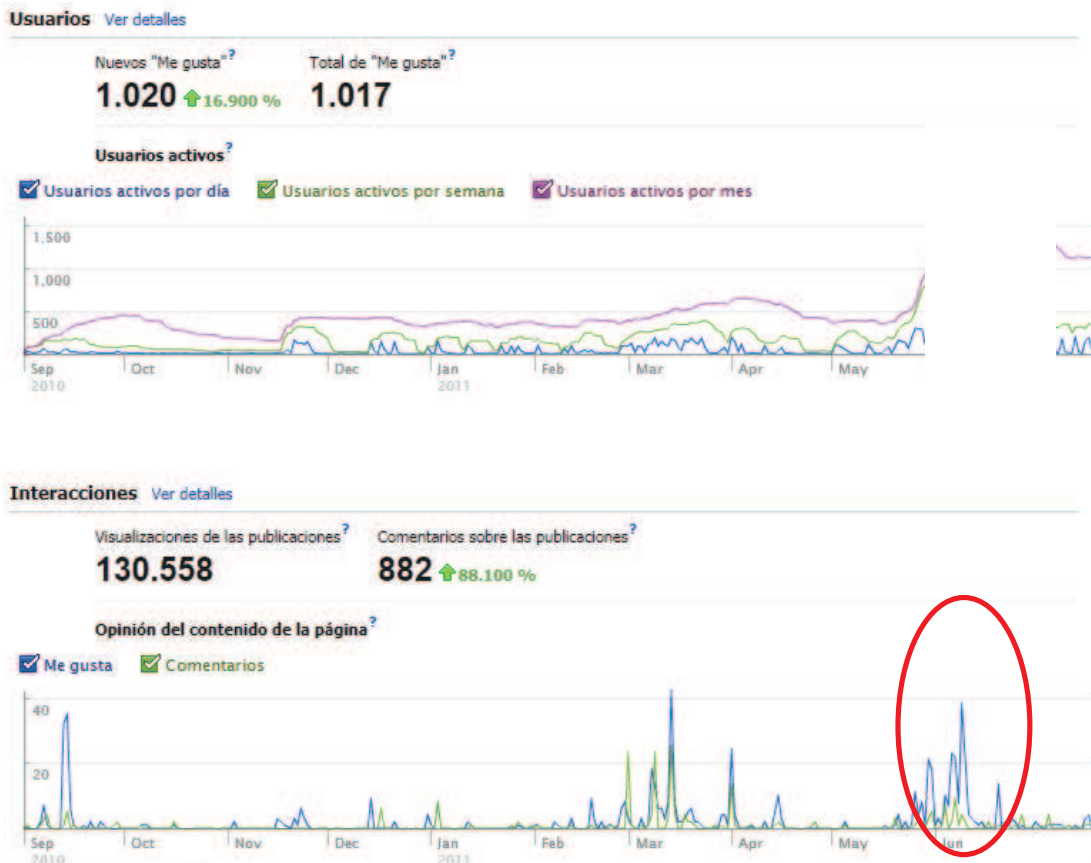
Usuarios Ver detalles

Nuevos "Me gusta"?
1.020 16.900 %

Total de "Me gusta"?
1.017

Usuarios activos?

Usuarios activos por día
Usuarios activos por semana
Usuarios activos por mes

1,500
1,000
500

Sep 2010
Oct
Nov
Dec
Jan 2011
Feb
Mar
Apr
May

Interacciones Ver detalles

Visualizaciones de las publicaciones?
130.558

Comentarios sobre las publicaciones?
882 88.100 %

Opinión del contenido de la página?

Me gusta
Comentarios

40
20

Sep 2010
Oct
Nov
Dec
Jan 2011
Feb
Mar
Apr
May
Jun